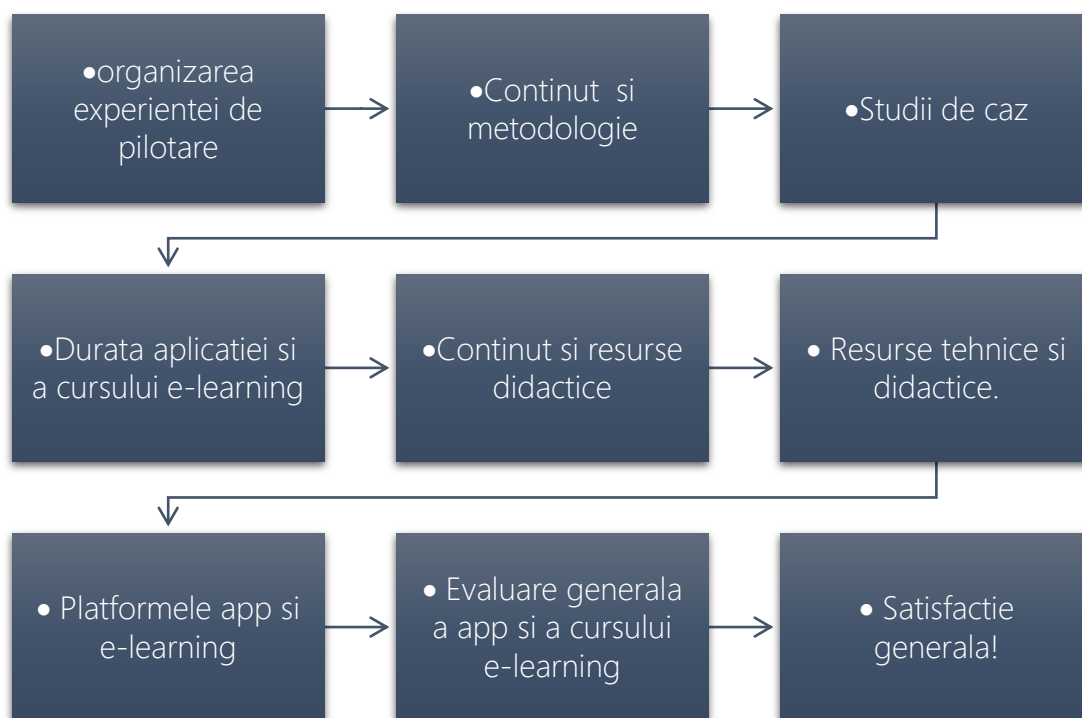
•organizarea experientei de pilotare

•Continut si metodologie

•Studii de caz

•Durata aplicatiei si a cursului e-learning

•Continut si resurse didactice

• Resurse tehnice si didactice.

• Platformele app si e-learning

• Evaluare generala a app si a cursului e-learning

• Satisfactie generala!